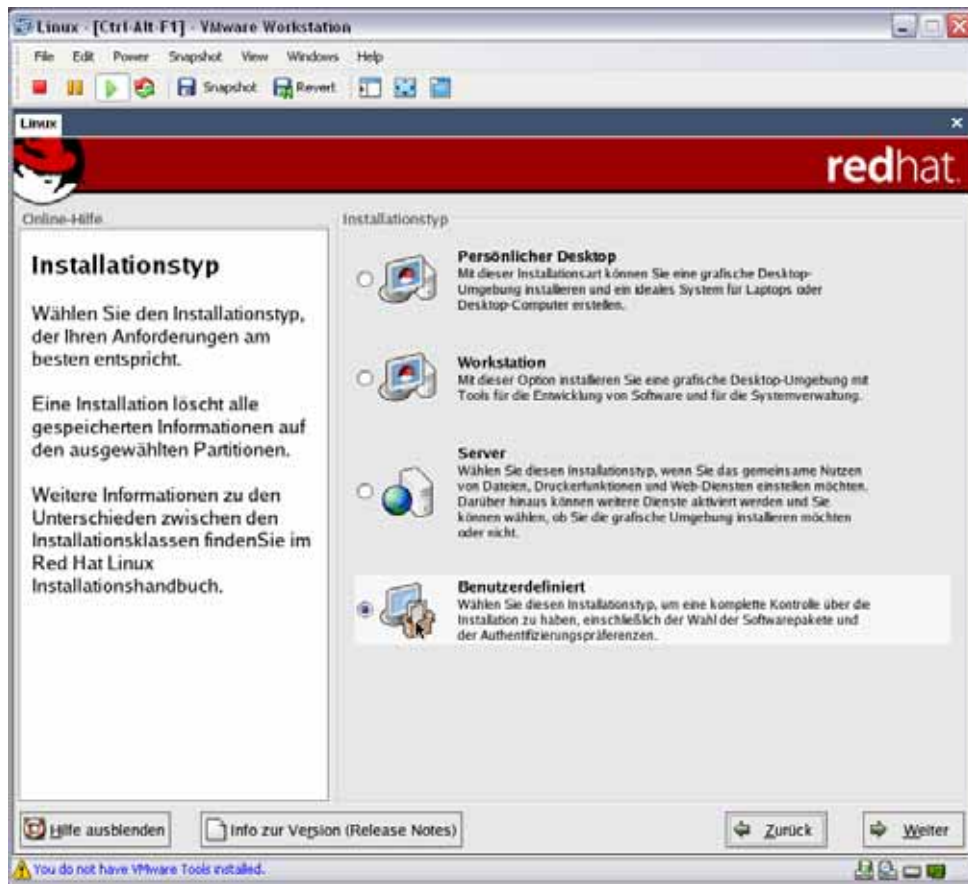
Linux - [Ctrl-Alt-F1] - VMware Workstation

File Edit Power Snapshot View Windows Help

Snapshot Revert

Linux

redhat.

Online-Hilfe

Installationstyp

Wählen Sie den Installationstyp, der Ihren Anforderungen am besten entspricht.

Eine Installation löscht alle gespeicherten Informationen auf den ausgewählten Partitionen.

Weitere Informationen zu den Unterschieden zwischen den Installationsklassen findenSie im Red Hat Linux Installationshandbuch.

Installationstyp

Persönlicher Desktop
Mit dieser Installationsart können Sie eine grafische Desktop-Umgebung installieren und ein ideales System für Laptops oder Desktop-Computer erstellen.

Workstation
Mit dieser Option installieren Sie eine grafische Desktop-Umgebung mit Tools für die Entwicklung von Software und für die Systemverwaltung.

Server
Wählen Sie diesen Installationstyp, wenn Sie das gemeinsame Nutzen von Dateien, Druckerfunktionen und Web-Diensten einstellen möchten. Darüber hinaus können weitere Dienste aktiviert werden und Sie können wählen, ob Sie die grafische Umgebung installieren möchten oder nicht.

Benutzerdefiniert
Wählen Sie diesen Installationstyp, um eine komplette Kontrolle über die Installation zu haben, einschließlich der Wahl der Softwarepakete und der Authentifizierungspräferenzen.

Hilfe ausblenden

Info zur Version (Release Notes)

Zurück

Weiter

You do not have VMware Tools installed.